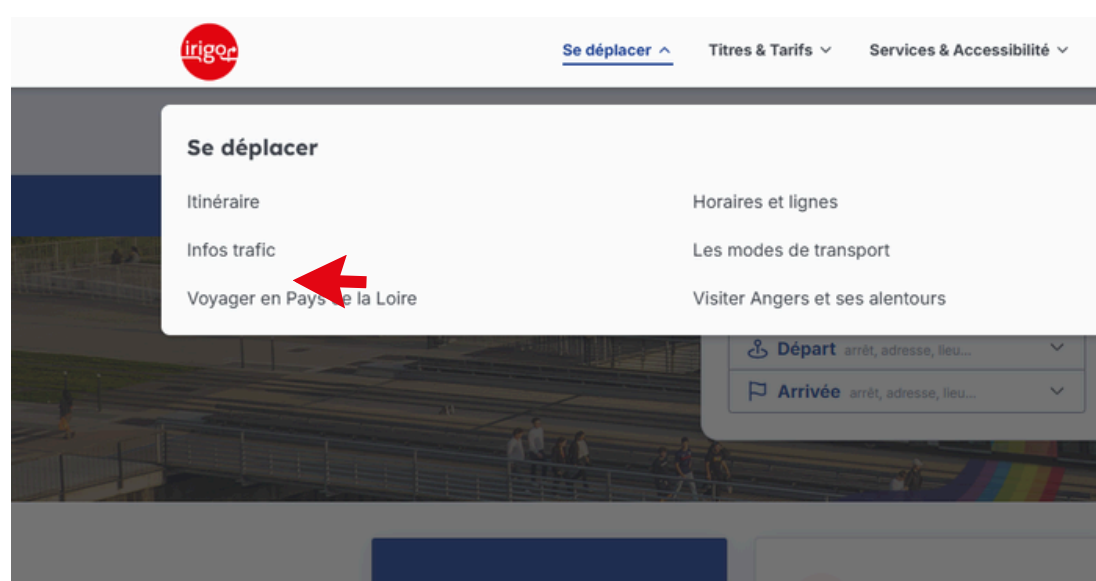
irigo

Se déplacer ^ Titres & Tarifs ˅ Services & Accessibilité ˅

Se déplacer

Itinéraire

Infos trafic

Voyager en Pays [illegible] la Loire

Horaires et lignes

Les modes de transport

Visiter Angers et ses alentours

Départ arrêt, adresse, lieu...

Arrivée arrêt, adresse, lieu...